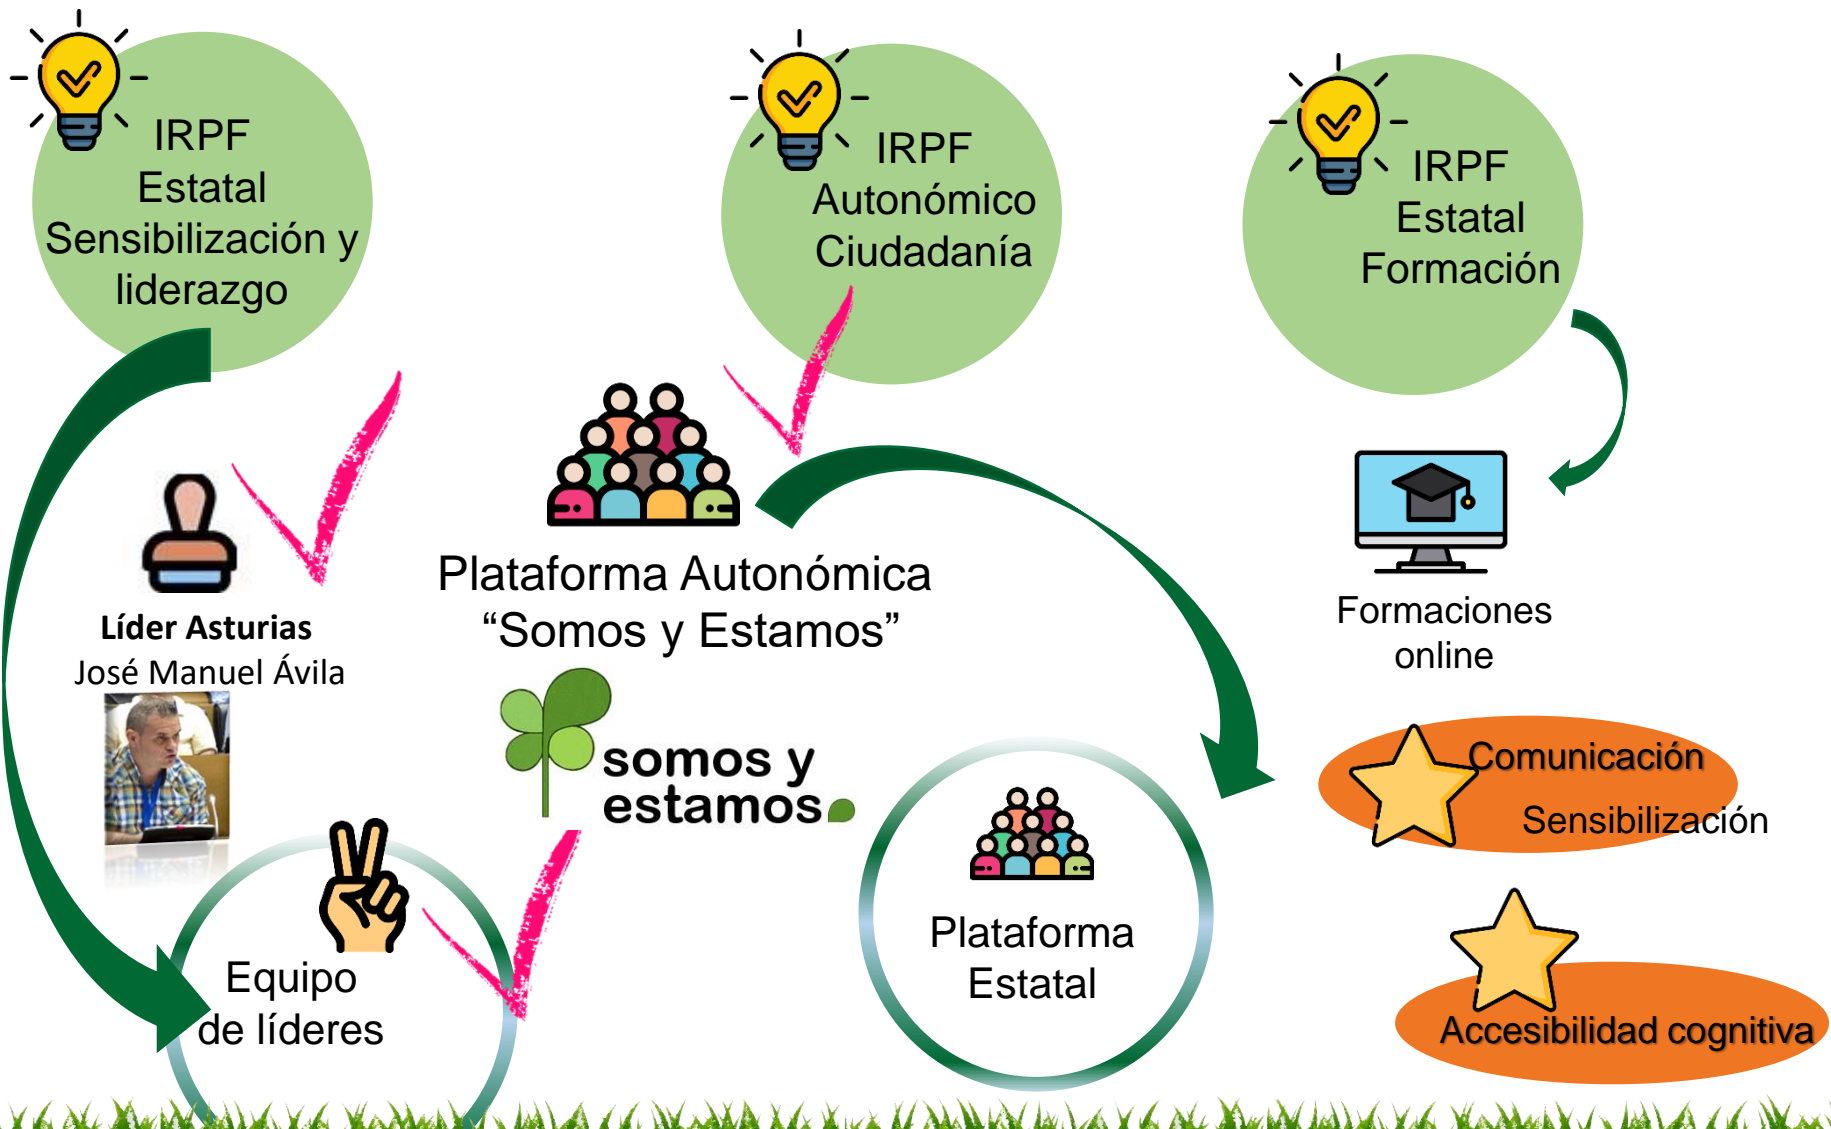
IRPF
Estatal
Sensibilización y liderazgo

IRPF
Autonómico
Ciudadanía

IRPF
Estatal
Formación

Plataforma Autonómica
“Somos y Estamos”

somos y estamos

Líder Asturias
José Manuel Ávila

Formaciones online

Comunicación

Sensibilización

Equipo
de líderes

Plataforma
Estatal

Accesibilidad cognitiva